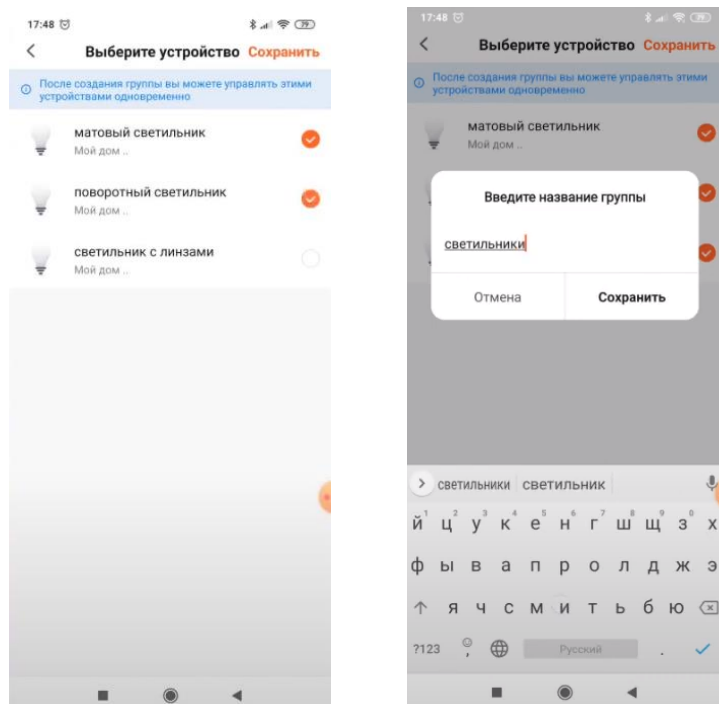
17:48

79

<

Выберите устройство Сохранить

После создания группы вы можете управлять этими устройствами одновременно

матовый светильник
Мой дом ..

поворотный светильник
Мой дом ..

светильник с линзами
Мой дом ..

17:48

79

<

Выберите устройство Сохранить

После создания группы вы можете управлять этими устройствами одновременно

матовый светильник
Мой дом ..

Введите название группы

светильники

Отмена

Сохранить

> светильники светильник

й ц у к е н г ш щ з х

ф ы в а п р о л д ж э

я ч с м и т ь б ю

?123

Русский

.